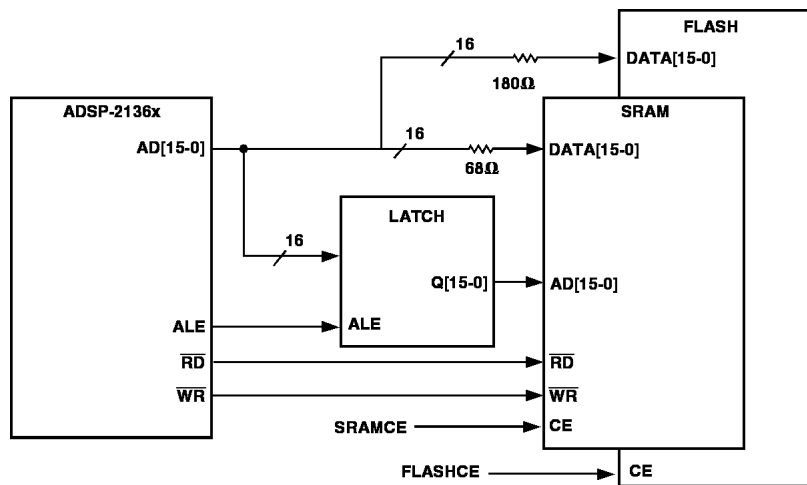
FLASH

16

DATA[15-0]

180Ω

ADSP-2136x

SRAM

AD[15-0]

16

DATA[15-0]

68Ω

LATCH

16

Q[15-0]

AD[15-0]

ALE

ALE

$\overline{RD}$

$\overline{RD}$

$\overline{WR}$

$\overline{WR}$

SRAMCE

CE

FLASHCE

CE